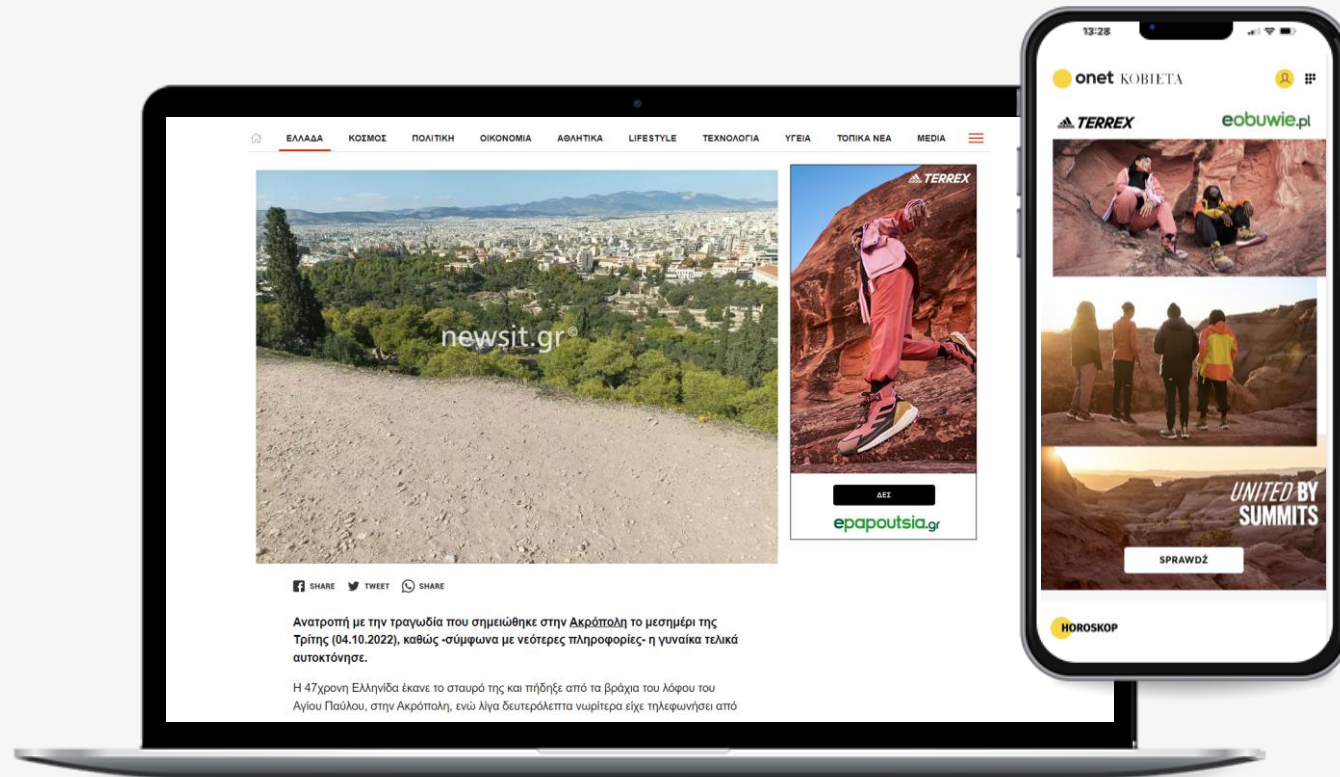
ΕΛΛΑΔΑ ΚΟΣΜΟΣ ΠΟΛΙΤΙΚΗ ΟΙΚΟΝΟΜΙΑ ΑΘΛΗΤΙΚΑ LIFESTYLE ΤΕΧΝΟΛΟΓΙΑ ΥΓΕΙΑ ΤΟΠΙΚΑ ΝΕΑ MEDIA

newsit.gr

TERREX

ΔΕΣ

epapoutsia.gr

SHARE TWEET SHARE

Ανατροπή με την τραγωδία που σημειώθηκε στην Ακρόπολη το μεσημέρι της Τρίτης (04.10.2022), καθώς -σύμφωνα με νεότερες πληροφορίες- η γυναίκα τελικά αυτοκτόνησε.

Η 47χρονη Ελληνίδα έκανε το σταυρό της και πήδηξε από τα βράχια του λόφου του Αγίου Παύλου, στην Ακρόπολη, ενώ λίγα δευτερόλεπτα νωρίτερα είχε τηλεφωνήσει από

13:28

onet KOBIETA

TERREX

eobuwie.pl

UNITED BY SUMMITS

SPRAWDŹ

HOROSKOP